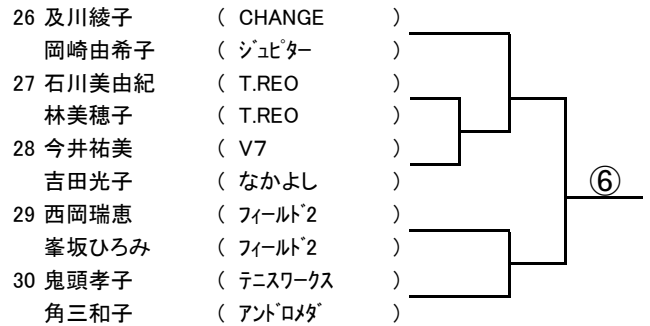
26 及川綾子 ( CHANGE )
岡崎由希子 ( ジュピター )
27 石川美由紀 ( T.REO )
林美穂子 ( T.REO )
28 今井祐美 ( V7 )
吉田光子 ( なかよし )
29 西岡瑞恵 ( フィールド2 )
峯坂ひろみ ( フィールド2 )
30 鬼頭孝子 ( テニスワークス )
角三和子 ( アンドロメダ )

⑥